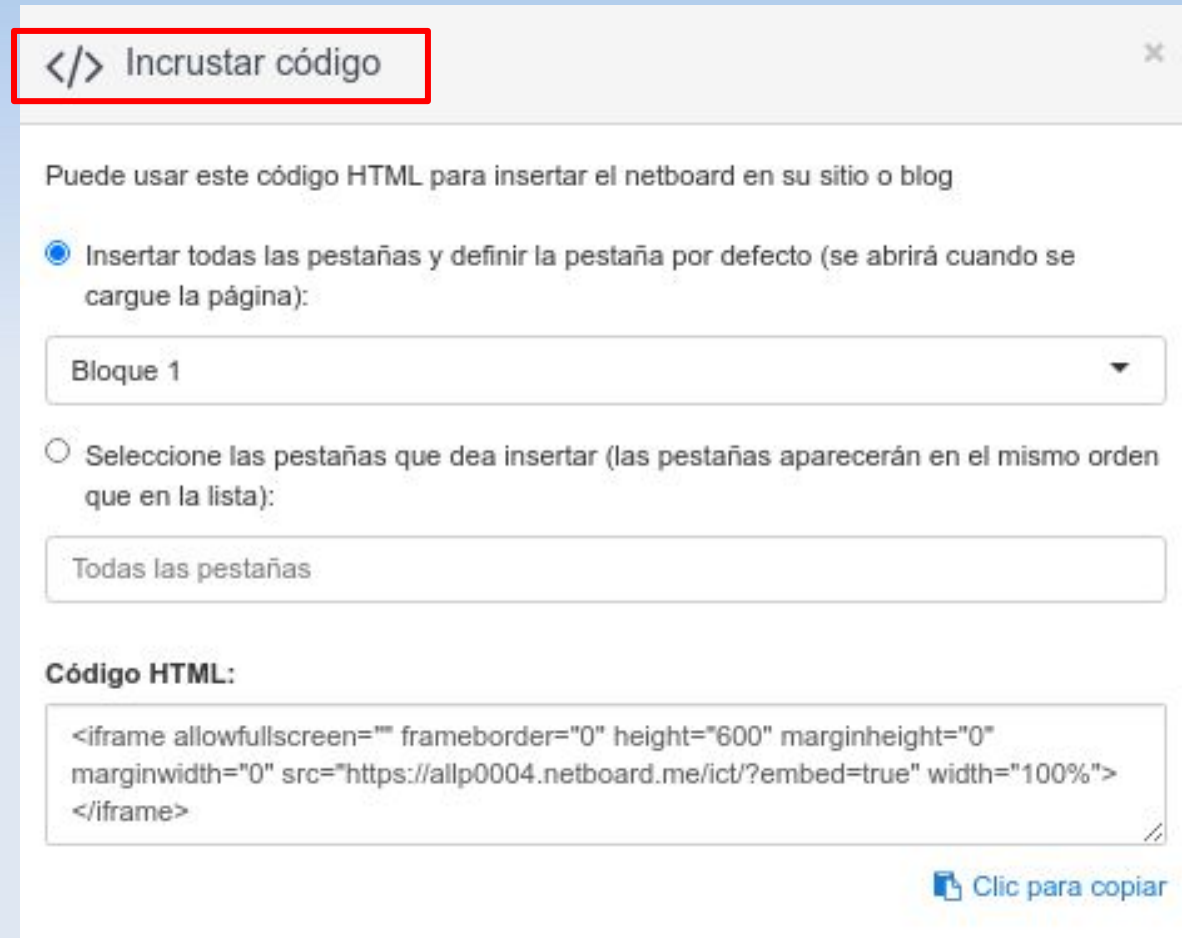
</> Incrustar código

×

Puede usar este código HTML para insertar el netboard en su sitio o blog

Insertar todas las pestañas y definir la pestaña por defecto (se abrirá cuando se cargue la página):

Bloque 1

Seleccione las pestañas que dea insertar (las pestañas aparecerán en el mismo orden que en la lista):

Todas las pestañas

Código HTML:

<iframe allowfullscreen="" frameborder="0" height="600" marginheight="0" marginwidth="0" src="https://allp0004.netboard.me/ict/?embed=true" width="100%"></iframe>

Clic para copiar